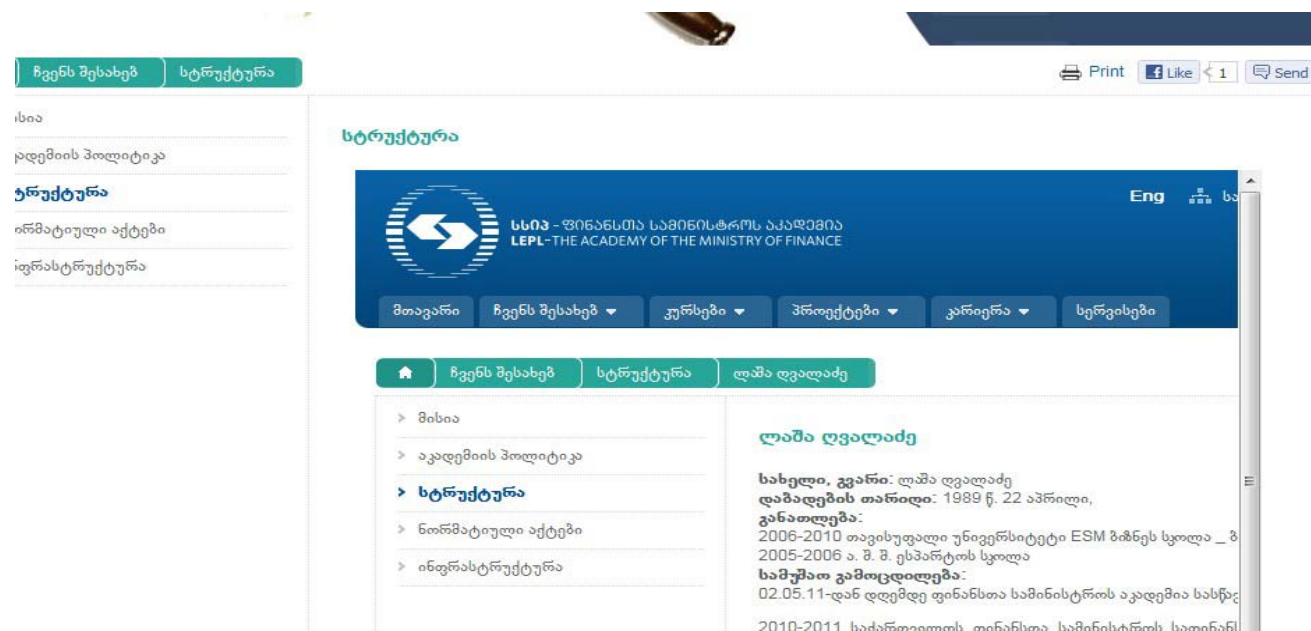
ჩვენს შესახებ სტრუქტურა

Print Like 1 Send

ისია
კადემიის პოლიტიკა
ტრუქტურა
ნორმატიული აქტები
ნფრასტრუქტურა

სტრუქტურა

Eng

სსიპ - ფინანსთა სამინისტროს აკადემია
LEPL-THE ACADEMY OF THE MINISTRY OF FINANCE

მთავარი ჩვენს შესახებ კურსები პროექტები კარიერა სერვისები

ჩვენს შესახებ სტრუქტურა ლაშა ღვალაძე

მისია
აკადემიის პოლიტიკა
სტრუქტურა
ნორმატიული აქტები
ინფრასტრუქტურა

ლაშა ღვალაძე

სახელი, გვარი: ლაშა ღვალაძე
დაბადების თარიღი: 1989 წ. 22 აპრილი,
განათლება:
2006-2010 თავისუფალი უნივერსიტეტი ESM ბიზნეს სკოლა _ ბ
2005-2006 ა. შ. შ. ესპარტის სკოლა
სამუშაო გამოცდილება:
02.05.11-დან დღემდე ფინანსთა სამინისტროს აკადემია სასწ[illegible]

2010-2011 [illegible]